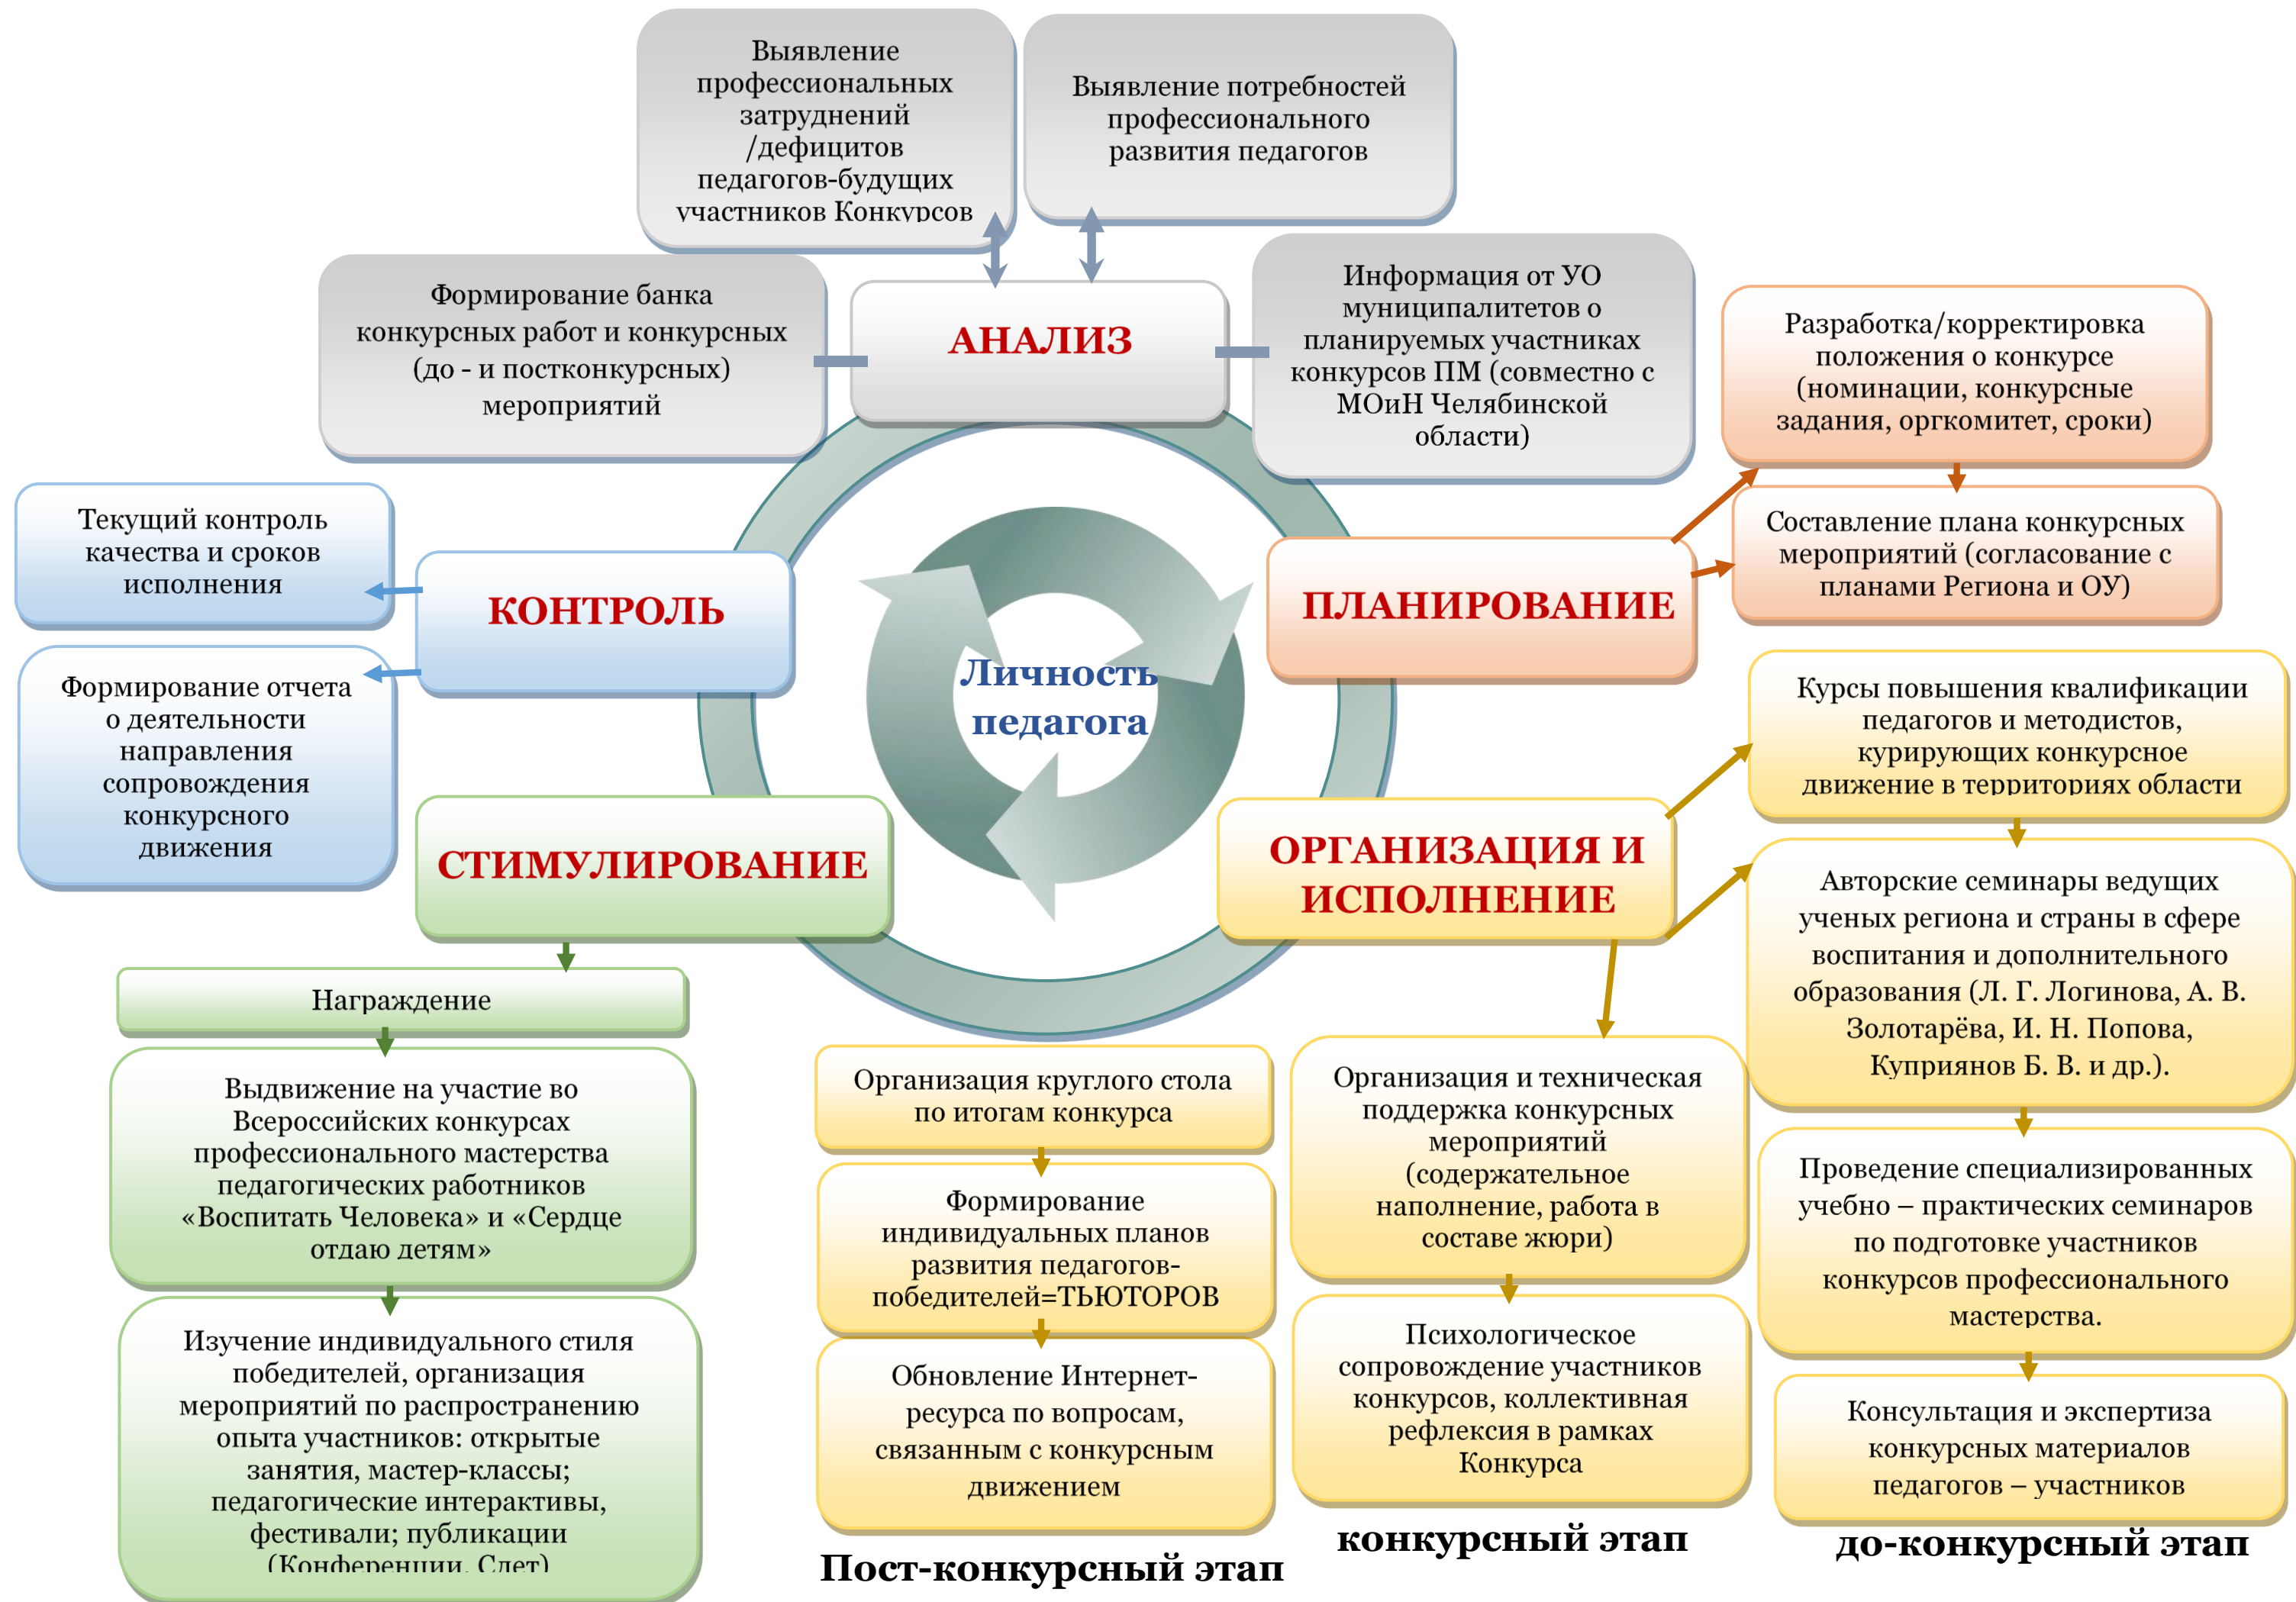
Выявление профессиональных затруднений /дефицитов педагогов-будущих участников Конкурсов

Выявление потребностей профессионального развития педагогов

Формирование банка конкурсных работ и конкурсных (до - и постконкурсных) мероприятий

АНАЛИЗ

Информация от УО муниципалитетов о планируемых участниках конкурсов ПМ (совместно с МОиН Челябинской области)

Разработка/корректировка положения о конкурсе (номинации, конкурсные задания, оргкомитет, сроки)

Составление плана конкурсных мероприятий (согласование с планами Региона и ОУ)

ПЛАНИРОВАНИЕ

Текущий контроль качества и сроков исполнения

КОНТРОЛЬ

Формирование отчета о деятельности направления сопровождения конкурсного движения

Личность педагога

Курсы повышения квалификации педагогов и методистов, курирующих конкурсное движение в территориях области

ОРГАНИЗАЦИЯ И ИСПОЛНЕНИЕ

СТИМУЛИРОВАНИЕ

Авторские семинары ведущих ученых региона и страны в сфере воспитания и дополнительного образования (Л. Г. Логинова, А. В. Золотарёва, И. Н. Попова, Куприянов Б. В. и др.).

Награждение

Выдвижение на участие во Всероссийских конкурсах профессионального мастерства педагогических работников «Воспитать Человека» и «Сердце отдаю детям»

Изучение индивидуального стиля победителей, организация мероприятий по распространению опыта участников: открытые занятия, мастер-классы; педагогические интерактивы, фестивали; публикации (Конференции, Слет)

Организация круглого стола по итогам конкурса

Формирование индивидуальных планов развития педагогов-победителей=ТЬЮТОРОВ

Обновление Интернет-ресурса по вопросам, связанным с конкурсным движением

Пост-конкурсный этап

Организация и техническая поддержка конкурсных мероприятий (содержательное наполнение, работа в составе жюри)

Психологическое сопровождение участников конкурсов, коллективная рефлексия в рамках Конкурса

конкурсный этап

Проведение специализированных учебно – практических семинаров по подготовке участников конкурсов профессионального мастерства.

Консультация и экспертиза конкурсных материалов педагогов – участников

до-конкурсный этап